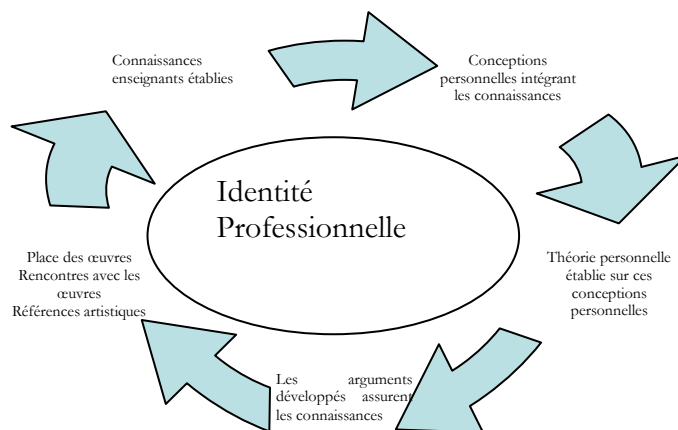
Connaissances enseignants établies

Conceptions personnelles intégrant les connaissances

Identité Professionnelle

Théorie personnelle établie sur ces conceptions personnelles

Les arguments développés assurent les connaissances

Place des œuvres
Rencontres avec les œuvres
Références artistiques